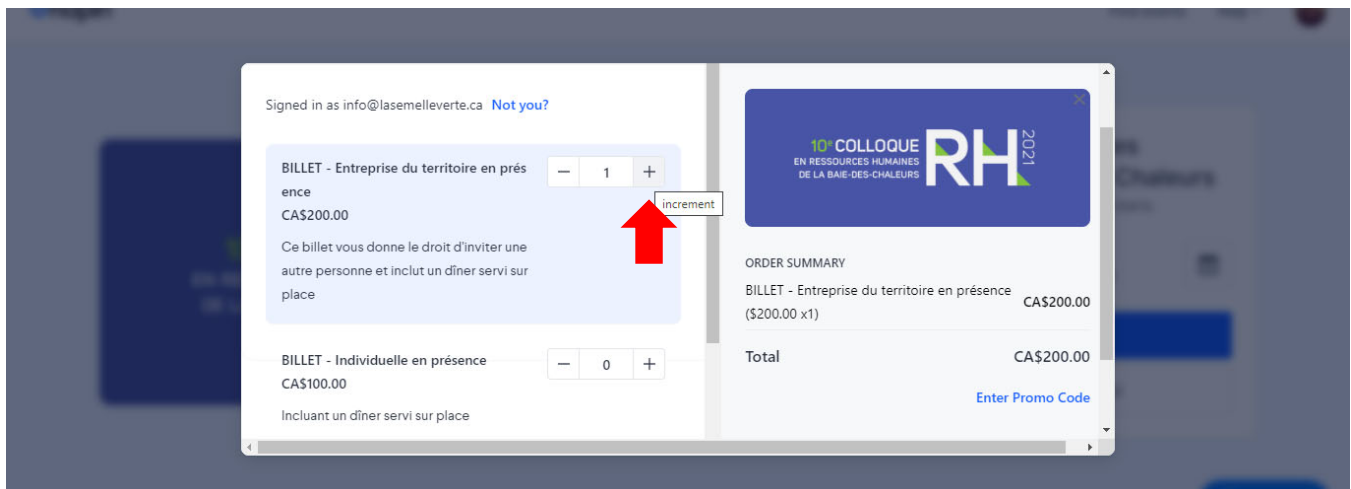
Signed in as info@lasemelleverte.ca Not you?

BILLET - Entreprise du territoire en présence
CA$200.00

1

increment

Ce billet vous donne le droit d'inviter une autre personne et inclut un dîner servi sur place

BILLET - Individuelle en présence
CA$100.00

0

Incluant un dîner servi sur place

10e COLLOQUE EN RESSOURCES HUMAINES DE LA BAIE-DES-CHALEURS RH 2021

ORDER SUMMARY

BILLET - Entreprise du territoire en présence ($200.00 x1) CA$200.00

Total CA$200.00

Enter Promo Code